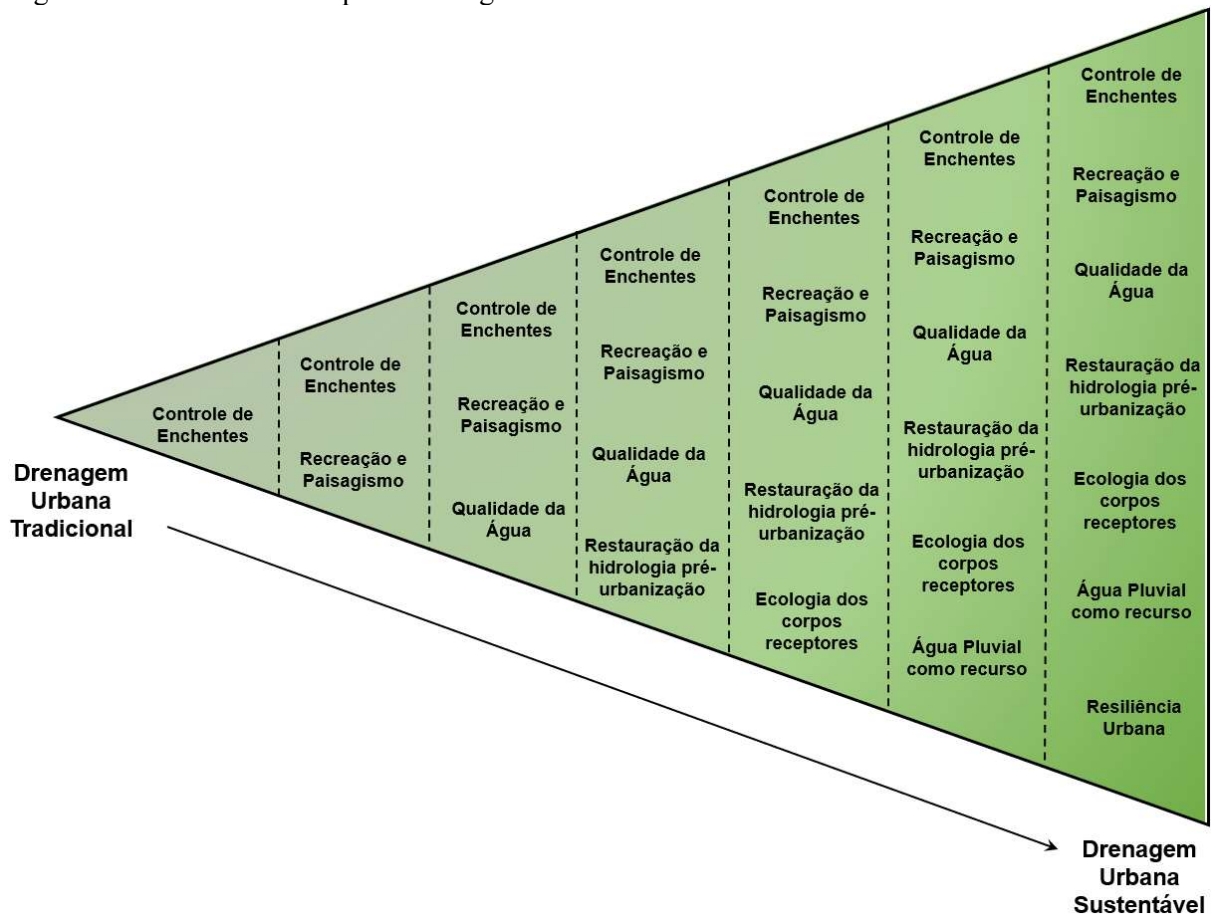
Controle de Enchentes

Controle de Enchentes

Recreação e Paisagismo

Controle de Enchentes

Recreação e Paisagismo

Qualidade da Água

Controle de Enchentes

Recreação e Paisagismo

Qualidade da Água

Restauração da hidrologia pré-urbanização

Controle de Enchentes

Recreação e Paisagismo

Qualidade da Água

Restauração da hidrologia pré-urbanização

Ecologia dos corpos receptores

Controle de Enchentes

Recreação e Paisagismo

Qualidade da Água

Restauração da hidrologia pré-urbanização

Ecologia dos corpos receptores

Água Pluvial como recurso

Controle de Enchentes

Recreação e Paisagismo

Qualidade da Água

Restauração da hidrologia pré-urbanização

Ecologia dos corpos receptores

Água Pluvial como recurso

Resiliência Urbana

Drenagem Urbana Tradicional

Drenagem Urbana Sustentável